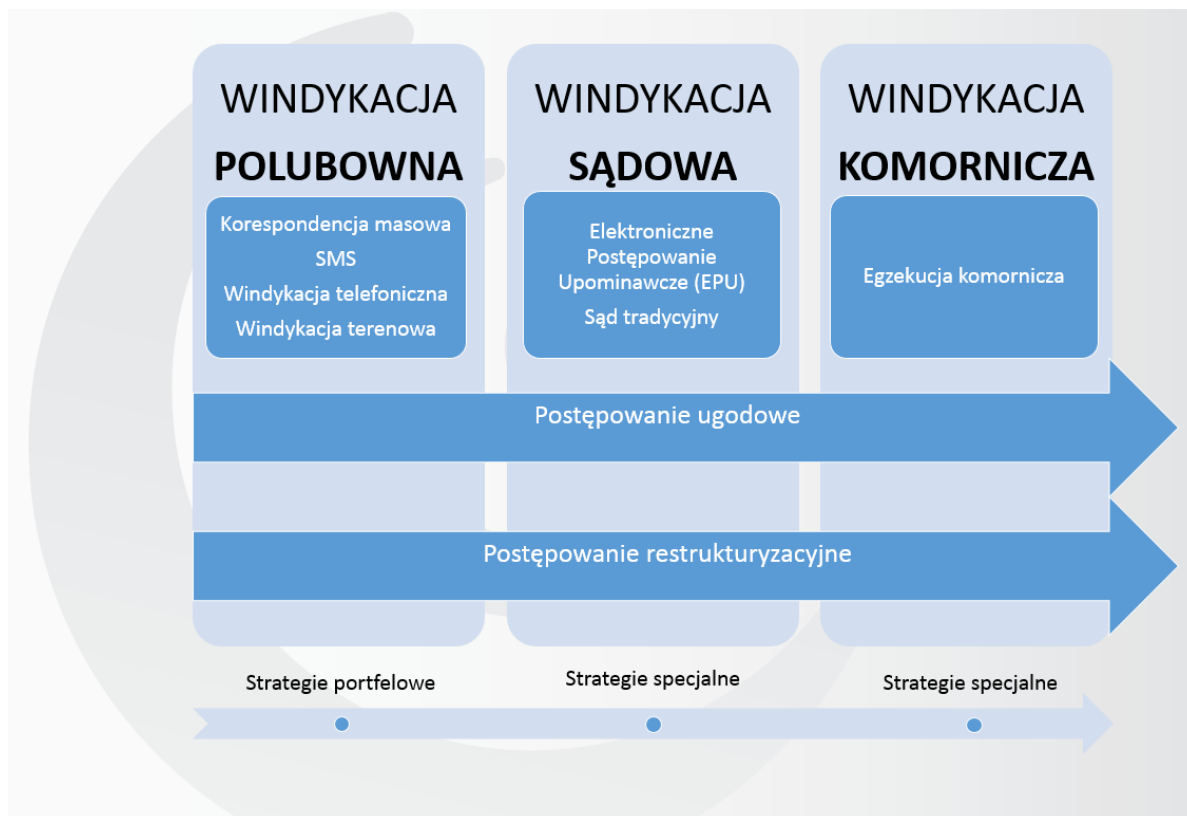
WINDYKACJA
POLUBOWNA

Korespondencja masowa
SMS
Windykacja telefoniczna
Windykacja terenowa

WINDYKACJA
SĄDOWA

Elektroniczne Postępowanie Upominawcze (EPU)
Sąd tradycyjny

WINDYKACJA
KOMORNICZA

Egzekucja komornicza

Postępowanie ugodowe

Postępowanie restrukturyzacyjne

Strategie portfelowe

Strategie specjalne

Strategie specjalne